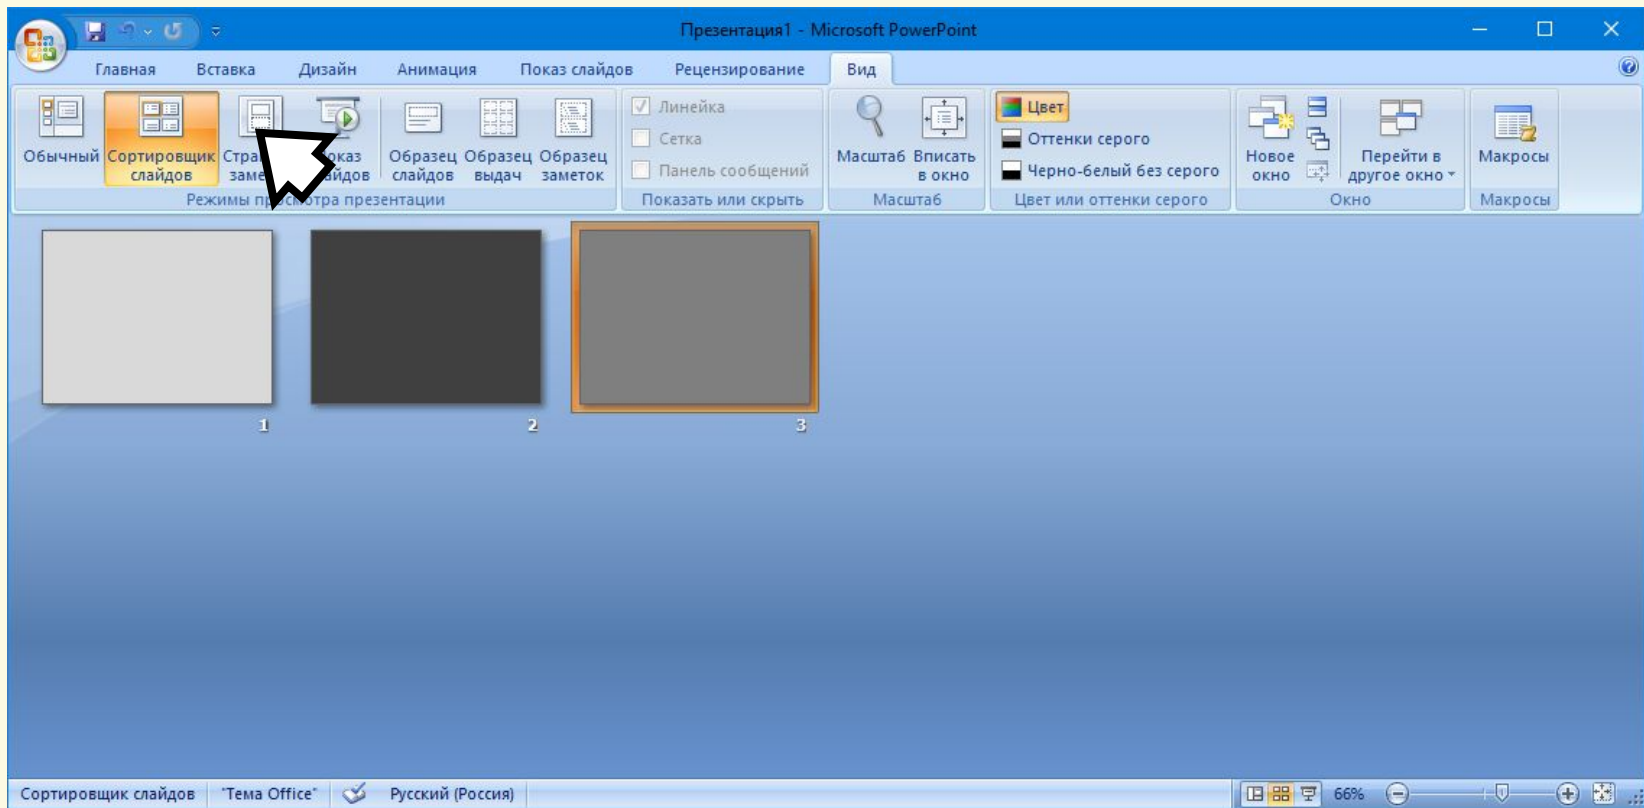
Презентация1 - Microsoft PowerPoint

Главная Вставка Дизайн Анимация Показ слайдов Рецензирование Вид

Обычный Сортировщик слайдов Стра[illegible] заме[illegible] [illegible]каз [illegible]йдов Образец слайдов Образец выдач Образец заметок
Режимы п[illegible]отра презентации

Линейка
Сетка
Панель сообщений
Показать или скрыть

Масштаб Вписать в окно
Масштаб

Цвет
Оттенки серого
Черно-белый без серого
Цвет или оттенки серого

Новое окно Перейти в другое окно
Окно

Макросы
Макросы

1 2 3

Сортировщик слайдов "Тема Office" Русский (Россия) 66%